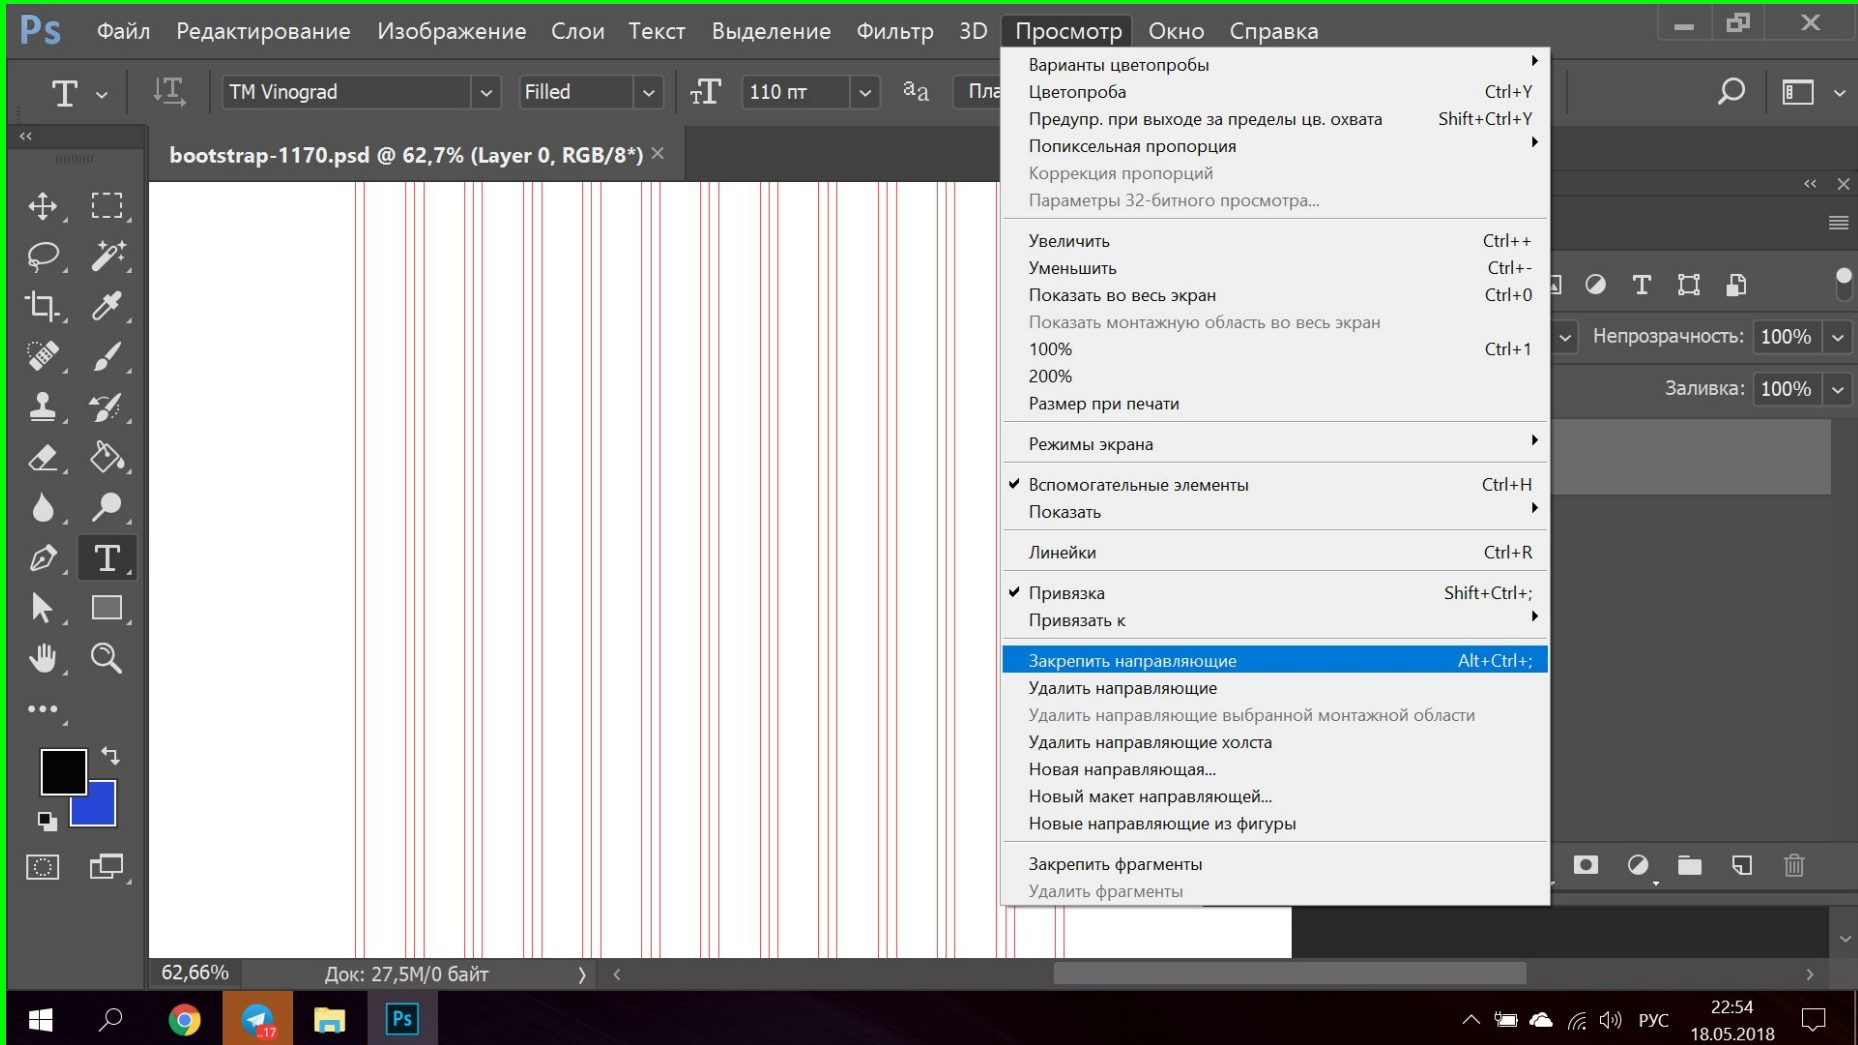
Ps Файл Редактирование Изображение Слои Текст Выделение Фильтр 3D Просмотр Окно Справка

TM Vinograd
Filled
110 пт
Пла

bootstrap-1170.psd @ 62,7% (Layer 0, RGB/8*) ×

Варианты цветопробы
Цветопроба Ctrl+Y
Предупр. при выходе за пределы цв. охвата Shift+Ctrl+Y
Попиксельная пропорция
Коррекция пропорций
Параметры 32-битного просмотра...

Увеличить Ctrl++
Уменьшить Ctrl+-
Показать во весь экран Ctrl+0
Показать монтажную область во весь экран
100% Ctrl+1
200%
Размер при печати

Режимы экрана

✔ Вспомогательные элементы Ctrl+H
Показать

Линейки Ctrl+R

✔ Привязка Shift+Ctrl+;
Привязать к

Закрепить направляющие Alt+Ctrl+;
Удалить направляющие
Удалить направляющие выбранной монтажной области
Удалить направляющие холста
Новая направляющая...
Новый макет направляющей...
Новые направляющие из фигуры

Закрепить фрагменты
Удалить фрагменты

Непрозрачность: 100%
Заливка: 100%

62,66%
Док: 27,5M/0 байт

17
РУС
22:54
18.05.2018